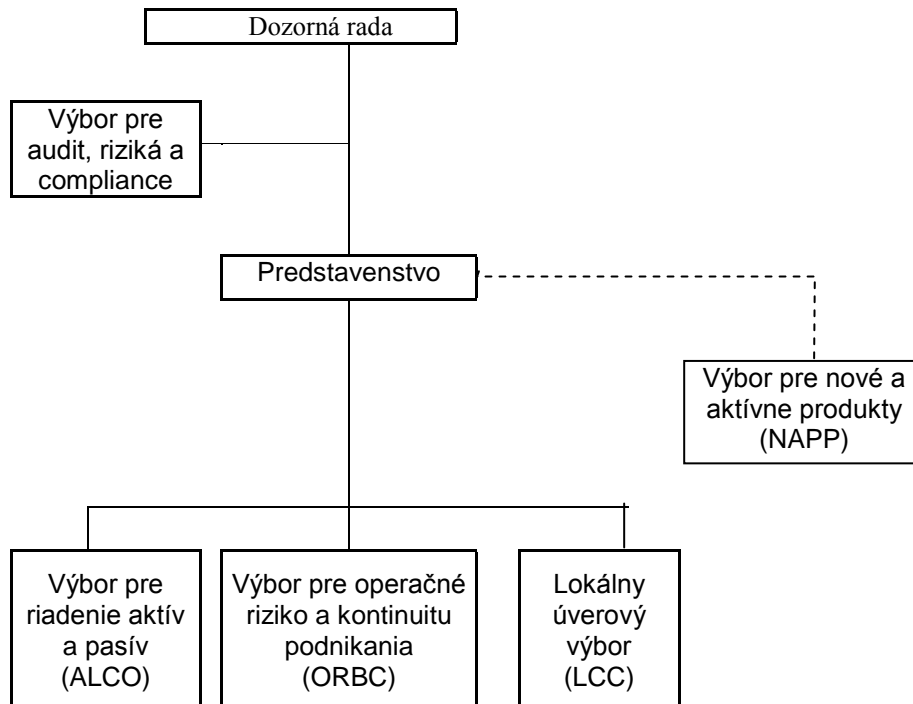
Dozorná rada

Výbor pre audit, riziká a compliance

Predstavenstvo

Výbor pre nové a aktívne produkty (NAPP)

Výbor pre riadenie aktív a pasív (ALCO)

Výbor pre operačné riziko a kontinuitu podnikania (ORBC)

Lokálny úverový výbor (LCC)